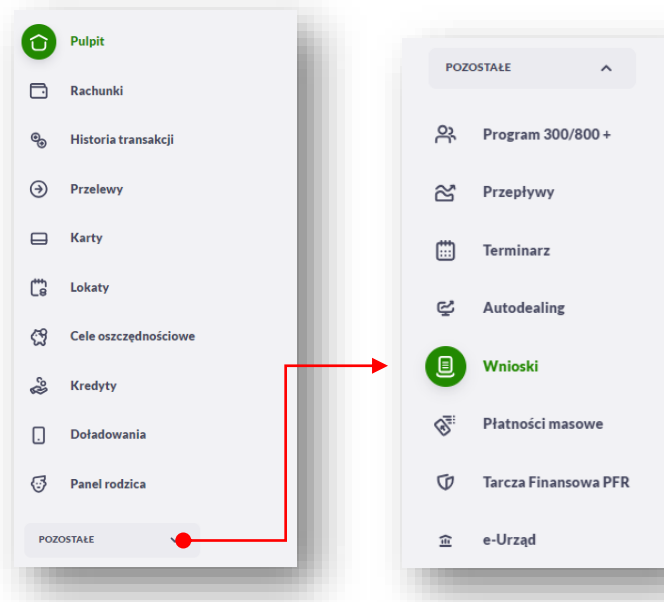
Pulpit

Rachunki

Historia transakcji

Przelewy

Karty

Lokaty

Cele oszczędnościowe

Kredyty

Doładowania

Panel rodzica

POZOSTAŁE

POZOSTAŁE

Program 300/800 +

Przepływy

Terminarz

Autodealing

Wnioski

Płatności masowe

Tarcza Finansowa PFR

e-Urząd